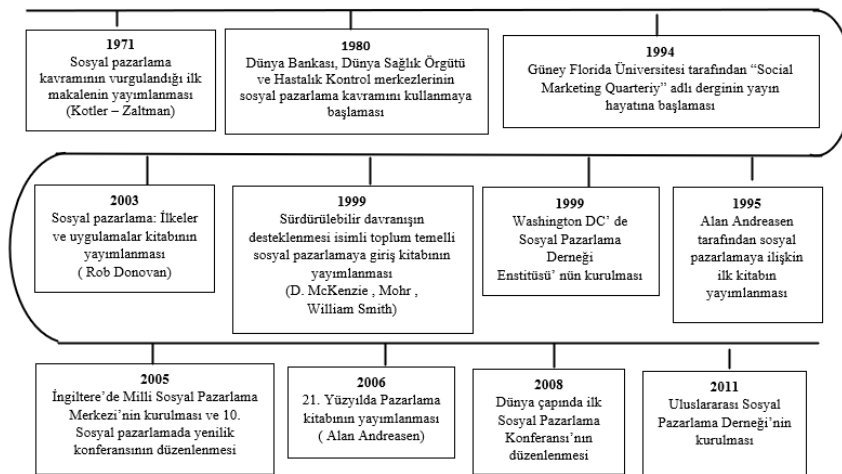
1971
Sosyal pazarlama kavramının vurgulandığı ilk makalenin yayımlanması
(Kotler – Zaltman)

1980
Dünya Bankası, Dünya Sağlık Örgütü ve Hastalık Kontrol merkezlerinin sosyal pazarlama kavramını kullanmaya başlaması

1994
Güney Florida Üniversitesi tarafından "Social Marketing Quarteriy" adlı derginin yayın hayatına başlaması

2003
Sosyal pazarlama: İlkeler ve uygulamalar kitabının yayımlanması
( Rob Donovan)

1999
Sürdürülebilir davranışın desteklenmesi isimli toplum temelli sosyal pazarlamaya giriş kitabının yayımlanması
(D. McKenzie , Mohr , William Smith)

1999
Washington DC' de Sosyal Pazarlama Derneği Enstitüsü' nün kurulması

1995
Alan Andreasen tarafından sosyal pazarlamaya ilişkin ilk kitabın yayımlanması

2005
İngiltere'de Milli Sosyal Pazarlama Merkezi'nin kurulması ve 10. Sosyal pazarlamada yenilik konferansının düzenlenmesi

2006
21. Yüzyılda Pazarlama kitabının yayımlanması
( Alan Andreasen)

2008
Dünya çapında ilk Sosyal Pazarlama Konferansı'nın düzenlenmesi

2011
Uluslararası Sosyal Pazarlama Derneği'nin kurulması